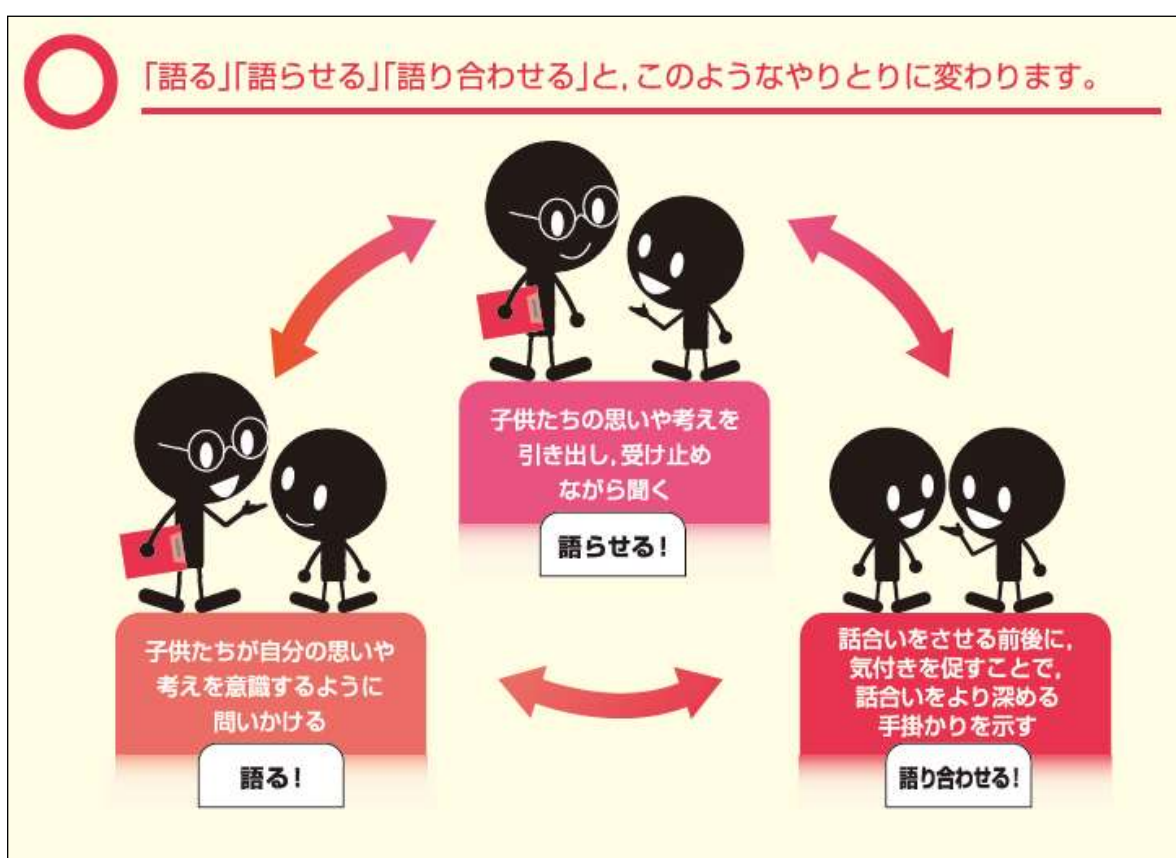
「語る」「語らせる」「語り合わせる」と，このようなやりとりに変わります。

子供たちの思いや考えを引き出し，受け止めながら聞く

語らせる！

子供たちが自分の思いや考えを意識するように問いかける

語る！

話合いをさせる前後に，気付きを促すことで，話合いをより深める手掛かりを示す

語り合わせる！